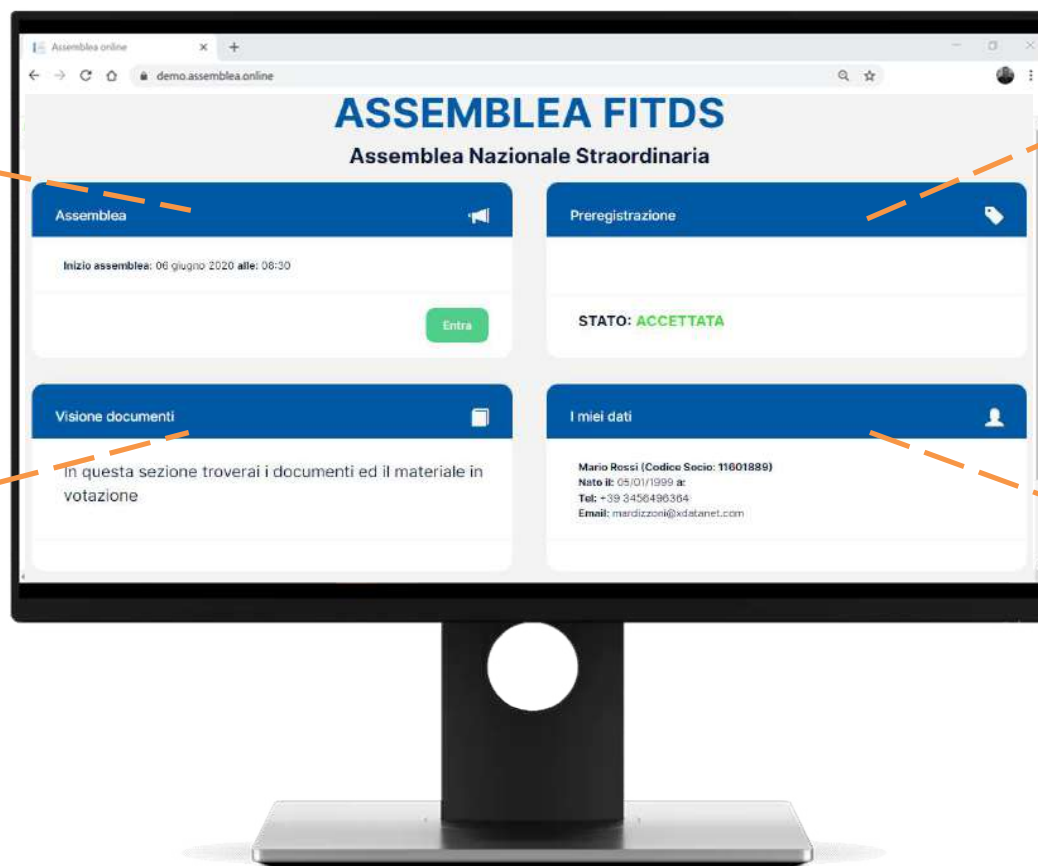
Assemblea online

demo.assemblea.online

ASSEMBLEA FITDS

Assemblea Nazionale Straordinaria

Assemblea

Inizio assemblea: 06 giugno 2020 alle: 08:30

Entra

Preregistrazione

STATO: ACCETTATA

Visione documenti

In questa sezione troverai i documenti ed il materiale in votazione

I miei dati

Mario Rossi (Codice Socio: 11601889)
Nato il: 05/01/1999 a:
Tel: +39 3456496364
Email: mardizzoni@xdatanet.com